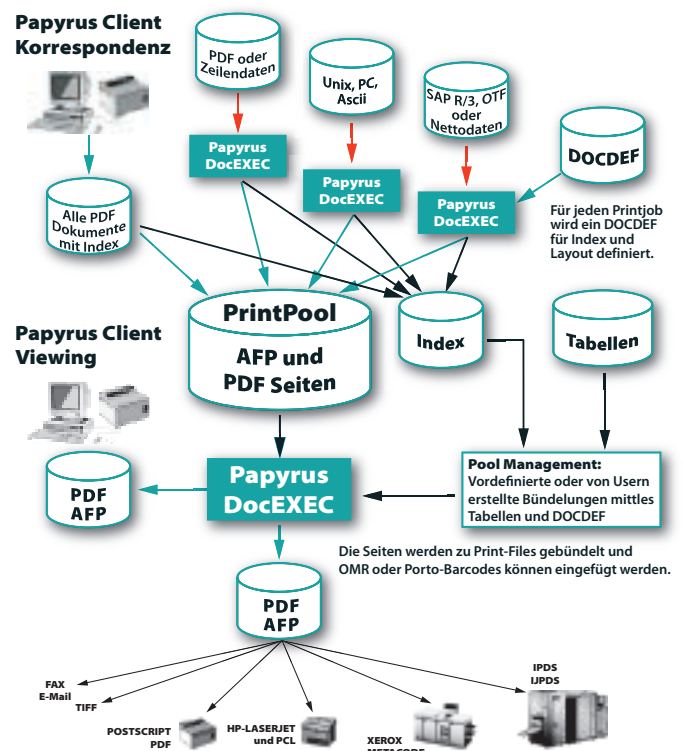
Papyrus Client Korrespondenz

PDF oder Zeilendaten

Unix, PC, Ascii

SAP R/3, OTF oder Nettodaten

DOCDEF

Papyrus DocEXEC

Papyrus DocEXEC

Papyrus DocEXEC

Alle PDF Dokumente mit Index

Für jeden Printjob wird ein DOCDEF für Index und Layout definiert.

PrintPool

AFP und PDF Seiten

Index

Tabellen

Papyrus Client Viewing

PDF AFP

Papyrus DocEXEC

Pool Management: Vordefinierte oder von Usern erstellte Bündelungen mittles Tabellen und DOCDEF

Die Seiten werden zu Print-Files gebündelt und OMR oder Porto-Barcodes können eingefügt werden.

PDF AFP

FAX E-Mail TIFF

POSTSCRIPT PDF

HP-LASERJET und PCL

XEROX METACODE

IPDS IJPDS